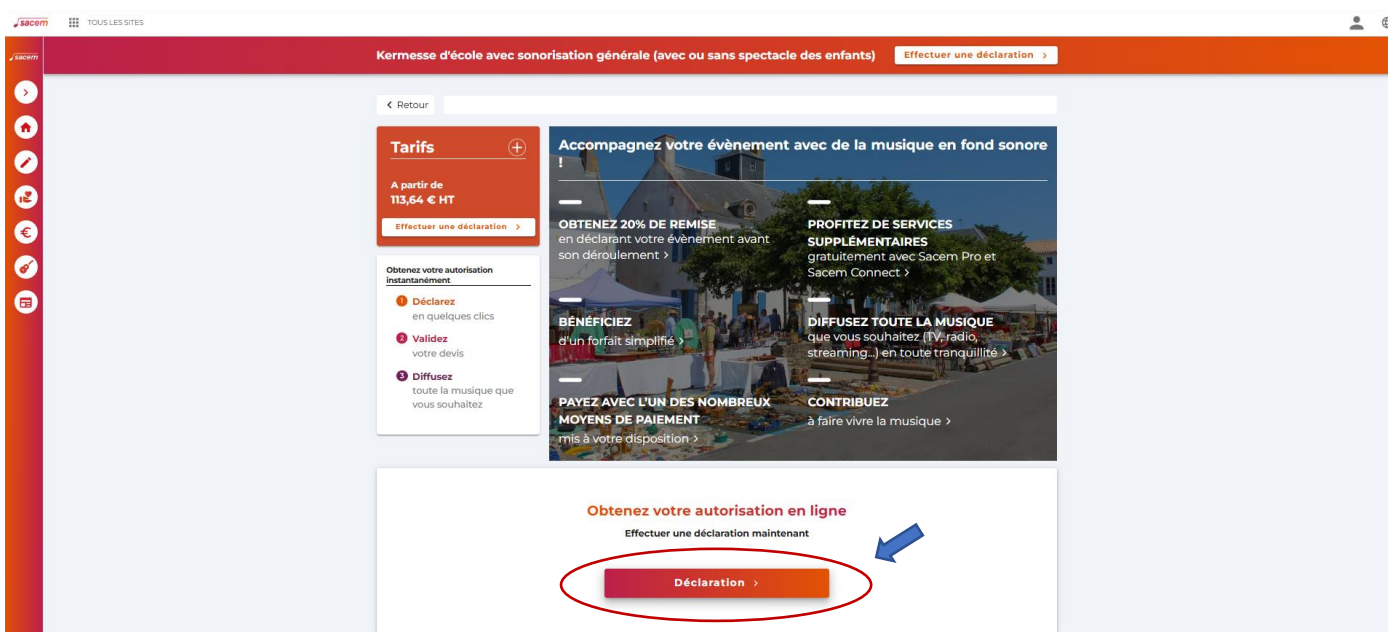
sacem TOUS LES SITES

sacem

Kermesse d'école avec sonorisation générale (avec ou sans spectacle des enfants) Effectuer une déclaration ›

‹ Retour

Tarifs

A partir de
113,64 € HT

Effectuer une déclaration ›

Obtenez votre autorisation instantanément

1 Déclarez
en quelques clics

2 Validez
votre devis

3 Diffusez
toute la musique que vous souhaitez

Accompagnez votre évènement avec de la musique en fond sonore !

OBTENEZ 20% DE REMISE
en déclarant votre évènement avant son déroulement ›

PROFITEZ DE SERVICES SUPPLÉMENTAIRES
gratuitement avec Sacem Pro et Sacem Connect ›

BÉNÉFICIEZ
d'un forfait simplifié ›

DIFFUSEZ TOUTE LA MUSIQUE
que vous souhaitez (TV, radio, streaming...) en toute tranquillité ›

PAYEZ AVEC L'UN DES NOMBREUX MOYENS DE PAIEMENT
mis à votre disposition ›

CONTRIBUEZ
à faire vivre la musique ›

Obtenez votre autorisation en ligne

Effectuer une déclaration maintenant

Déclaration ›